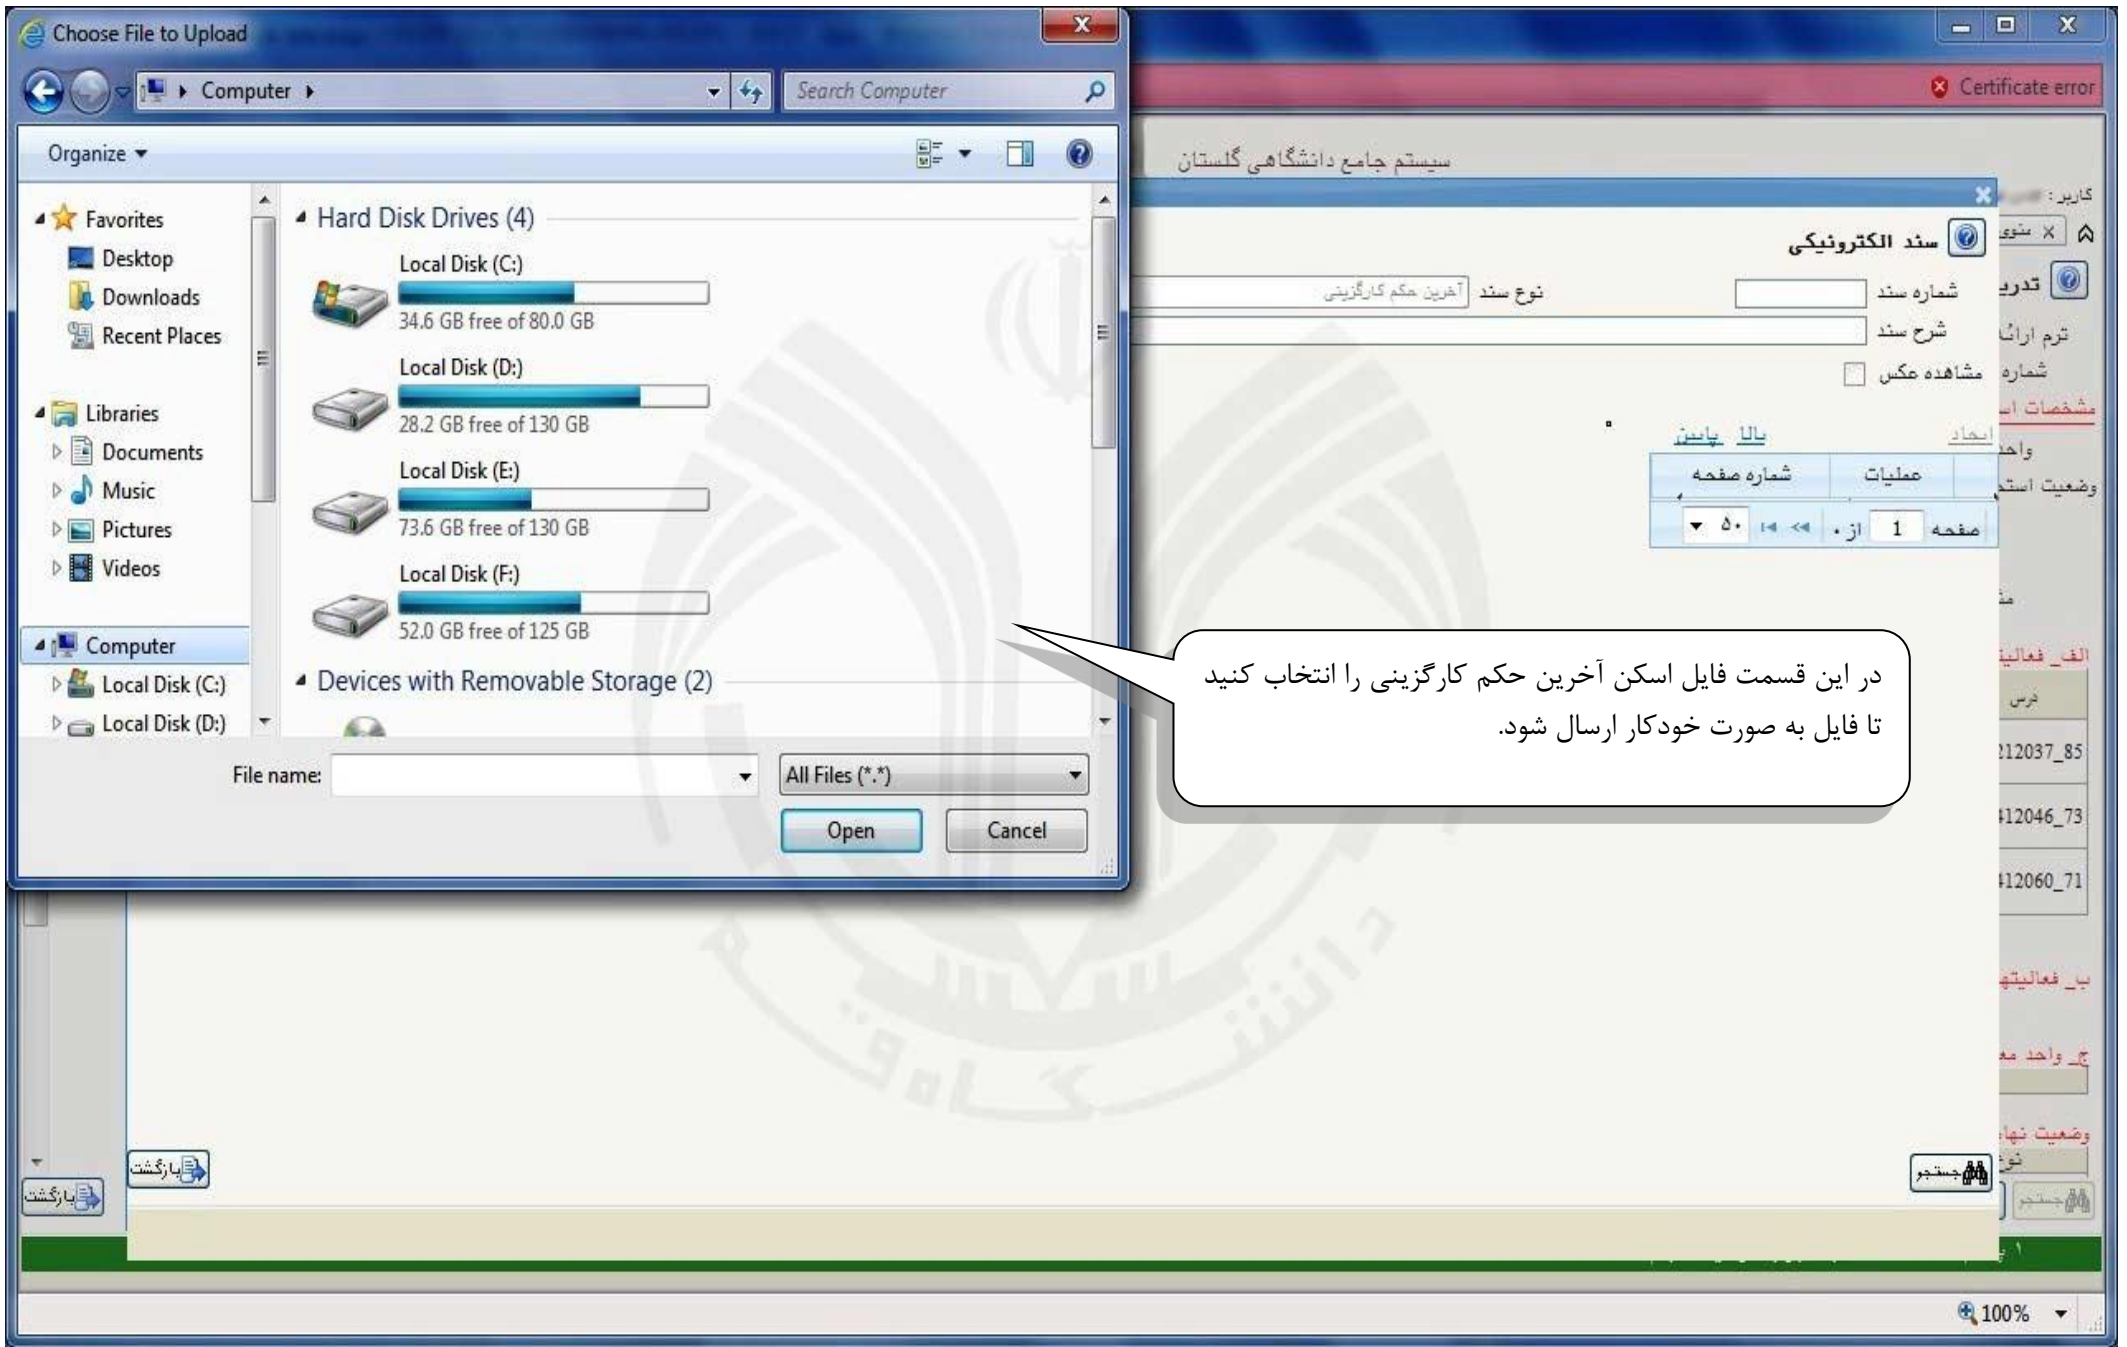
Choose File to Upload

Computer ▸

Search Computer

Organize ▾

Favorites
Desktop
Downloads
Recent Places

Libraries
Documents
Music
Pictures
Videos

Computer
Local Disk (C:)
Local Disk (D:)

Hard Disk Drives (4)

Local Disk (C:)
34.6 GB free of 80.0 GB

Local Disk (D:)
28.2 GB free of 130 GB

Local Disk (E:)
73.6 GB free of 130 GB

Local Disk (F:)
52.0 GB free of 125 GB

Devices with Removable Storage (2)

File name:
All Files (*.*)
Open
Cancel

Certificate error

سیستم جامع دانشگاهی گلستان

کاربر :

سند الکترونیکی

شماره سند
نوع سند آخرین حکم کارگزینی
شرح سند
مشاهده عکس

ایجاد
بالا پایین

عملیات
شماره صفحه

صفحه 1 از ۰ ۵۰

در این قسمت فایل اسکن آخرین حکم کارگزینی را انتخاب کنید تا فایل به صورت خودکار ارسال شود.

ترم ارائ
شماره
مشخصات اس
واحد
وضعیت استخ
الف_ فعالی
درس
212037_85
412046_73
412060_71
ب_ فعالیته
ج_ واحد مع
وضعیت نهای

جستجو
جستجو
بازگشت
بازگشت

100%